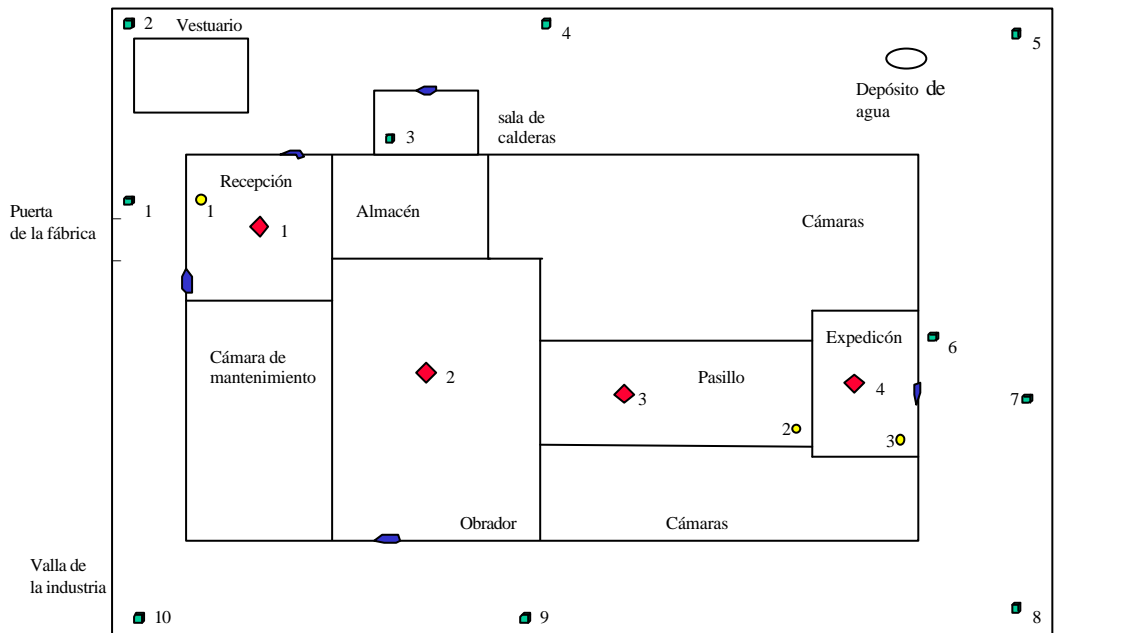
2 Vestuario

4

5

Depósito de agua

3

sala de calderas

Recepción

1

1

1

Puerta de la fábrica

Almacén

Cámaras

Cámara de mantenimiento

2

Pasillo

3

Expedicón

6

4

7

2

3

Obrador

Cámaras

Valla de la industria

10

9

8